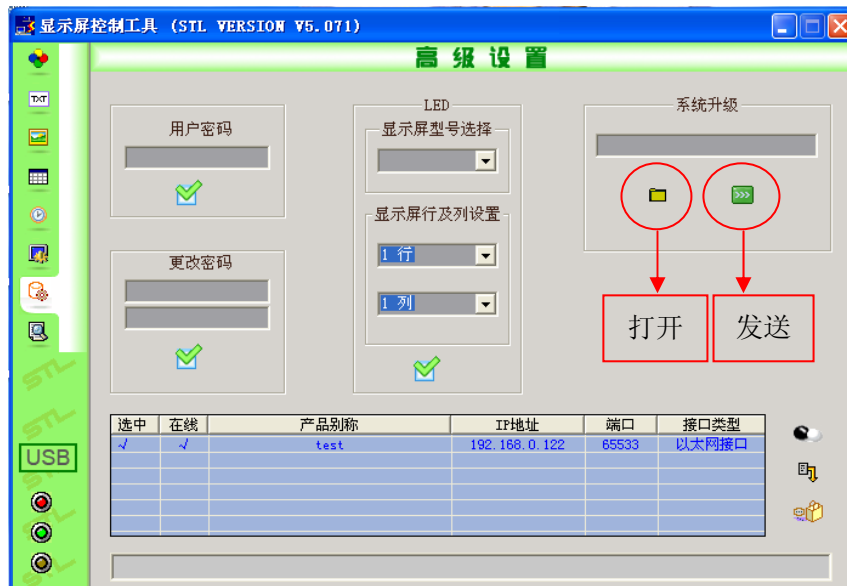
显示屏控制工具 (STL VERSION V5.071)

高级设置

用户密码

更改密码

LED
显示屏型号选择

显示屏行及列设置
1 行
1 列

系统升级

打开
发送

TXT
USB

| 选中 | 在线 | 产品别称 | IP地址 | 端口 | 接口类型 |
|---|---|---|---|---|---|
| √ | √ | test | 192.168.0.122 | 65533 | 以太网接口 |